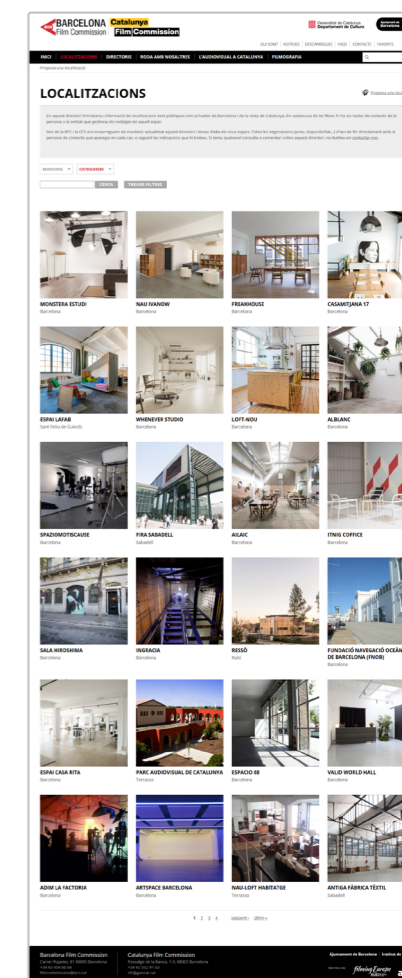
BARCELONA Film Commission Catalunya Film Commission

Generalitat de Catalunya Departament de Cultura

Ajuntament de Barcelona

QUI SOM? | PERMISOS | DESCÀRREGUES | FAQ | CONTACTE | FAVORITS

INICI | LOCALITZACIONS | DIRECTORIS | RODA AMB NOSALTRES | L'AUDIOVISUAL A CATALUNYA | FILMOGRAFIA

Proposa una localització

LOCALITZACIONS

Proposa'ns una loc

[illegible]

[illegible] contacte-nos.

MUNICIPIS | CATEGORIES

CERCA | TREURE FILTRES

MONSTERA ESTUDI
Barcelona

NAU IVANOW
Barcelona

FREAKHOUSE
Barcelona

CASAMITJANA 17
Barcelona

ESPAI LAFAB
Sant Feliu de Guíxols

WHENEVER STUDIO
Barcelona

LOFT-NOU
Barcelona

ALBLANC
Barcelona

SPAZIOMOTISCAUSE
Barcelona

FIRA SABADELL
Sabadell

AILAIC
Barcelona

ITNIG COFFICE
Barcelona

SALA HIROSHIMA
Barcelona

INGRACIA
Barcelona

RESSÒ
Rubí

FUNDACIÓ NAVEGACIÓ OCEÀ DE BARCELONA (FNOB)
Barcelona

ESPAI CASA RITA
Barcelona

PARC AUDIOVISUAL DE CATALUNYA
Terrassa

ESPACIO 88
Barcelona

VALID WORLD HALL
Barcelona

ADIM LA FACTORIA
Barcelona

ARTSPACE BARCELONA
Barcelona

NAU-LOFT HABITATGE
Terrassa

ANTIGA FÀBRICA TÈXTIL
Sabadell

1 2 3 4 ... següent › últim »

Barcelona Film Commission
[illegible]

Catalunya Film Commission
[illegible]

Ajuntament de Barcelona | Institut de

filming Europe